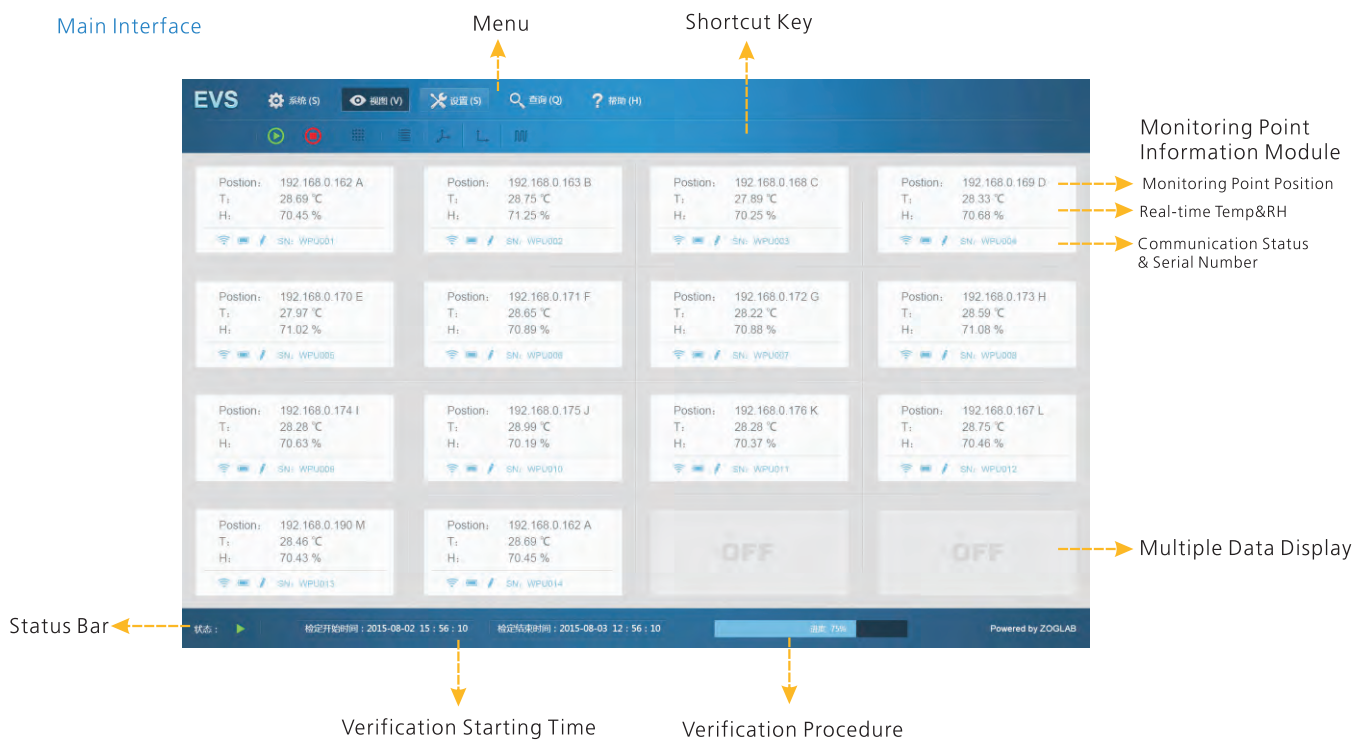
Main Interface

Menu

Shortcut Key

EVS 系统 (S) 视图 (V) 设置 (S) 查询 (Q) 帮助 (H)

Monitoring Point Information Module

Postion: 192.168.0.162 A
T: 28.69 ℃
H: 70.45 %
SN: WPU001

Postion: 192.168.0.163 B
T: 28.75 ℃
H: 71.25 %
SN: WPU002

Postion: 192.168.0.168 C
T: 27.89 ℃
H: 70.25 %
SN: WPU003

Postion: 192.168.0.169 D
T: 28.33 ℃
H: 70.68 %
SN: WPU004

Monitoring Point Position

Real-time Temp&RH

Communication Status & Serial Number

Postion: 192.168.0.170 E
T: 27.97 ℃
H: 71.02 %
SN: WPU005

Postion: 192.168.0.171 F
T: 28.65 ℃
H: 70.89 %
SN: WPU006

Postion: 192.168.0.172 G
T: 28.22 ℃
H: 70.88 %
SN: WPU007

Postion: 192.168.0.173 H
T: 28.59 ℃
H: 71.08 %
SN: WPU008

Postion: 192.168.0.174 I
T: 28.28 ℃
H: 70.63 %
SN: WPU009

Postion: 192.168.0.175 J
T: 28.99 ℃
H: 70.19 %
SN: WPU010

Postion: 192.168.0.176 K
T: 28.28 ℃
H: 70.37 %
SN: WPU011

Postion: 192.168.0.167 L
T: 28.75 ℃
H: 70.46 %
SN: WPU012

Postion: 192.168.0.190 M
T: 28.46 ℃
H: 70.43 %
SN: WPU013

Postion: 192.168.0.162 A
T: 28.69 ℃
H: 70.45 %
SN: WPU014

OFF

OFF

Multiple Data Display

Status Bar

状态:

检定开始时间：2015-08-02 15 : 56 : 10

检定结束时间：2015-08-03 12 : 56 : 10

进度: 75%

Powered by ZOGLAB

Verification Starting Time

Verification Procedure